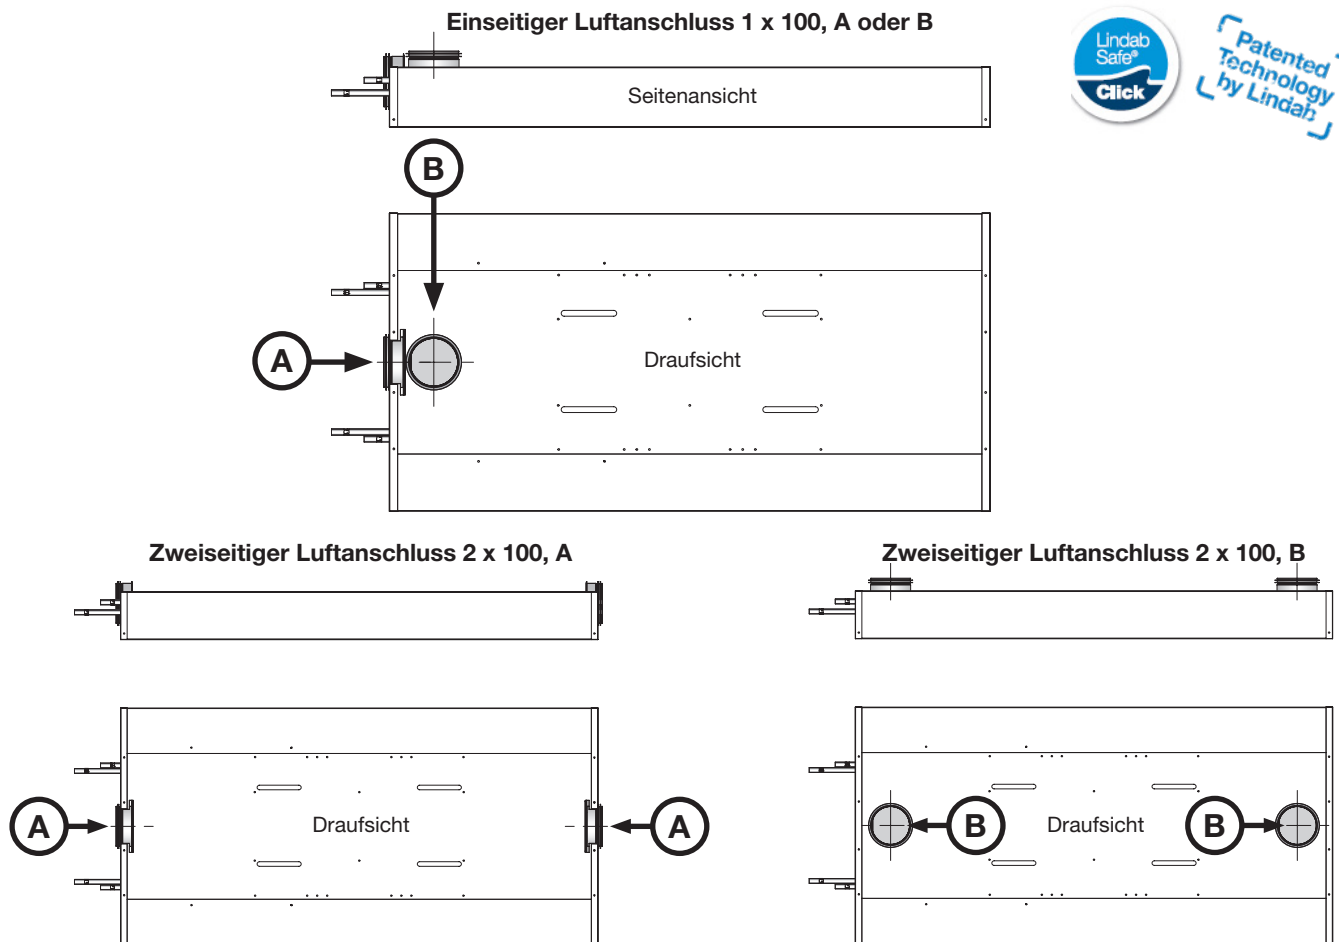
Einseitiger Luftanschluss 1 x 100, A oder B

Lindab Safe® Click

Patented Technology by Lindab

Seitenansicht

B

A

Draufsicht

Zweiseitiger Luftanschluss 2 x 100, A

A

Draufsicht

A

Zweiseitiger Luftanschluss 2 x 100, B

B

Draufsicht

B